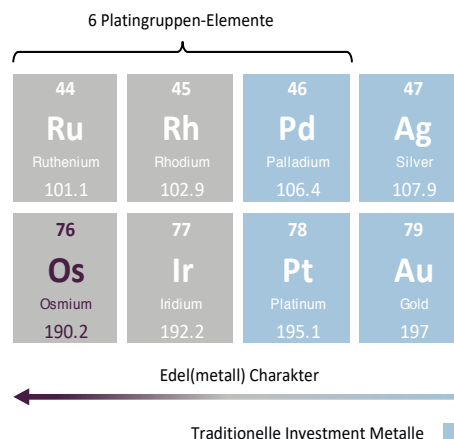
6 Platingruppen-Elemente

44
Ru
Ruthenium
101.1

45
Rh
Rhodium
102.9

46
Pd
Palladium
106.4

47
Ag
Silver
107.9

76
Os
Osmium
190.2

77
Ir
Iridium
192.2

78
Pt
Platinum
195.1

79
Au
Gold
197

Edel(metall) Charakter

Traditionelle Investment Metalle